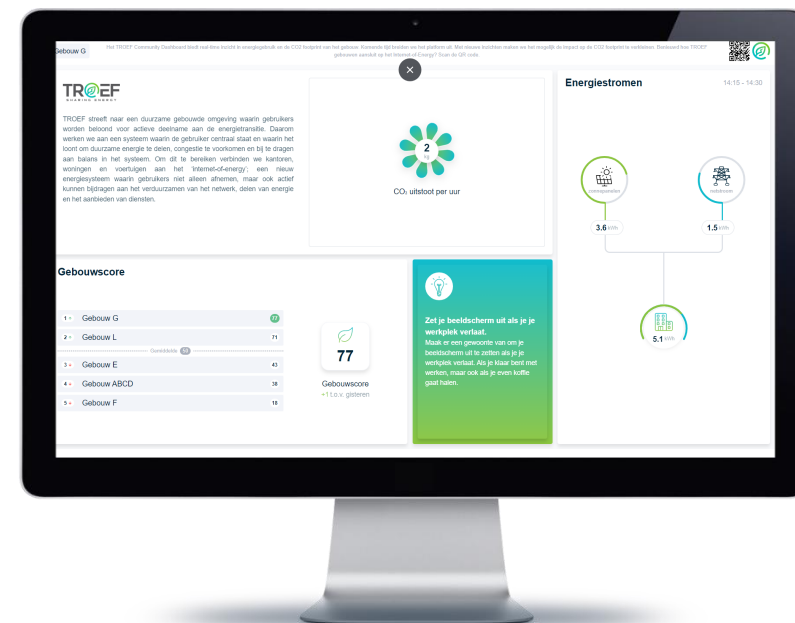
Gebouw G

Het TROEF Community Dashboard biedt real-time inzicht in energiegebruik en de CO2 footprint van het gebouw. Komende tijd breiden we het platform uit. Met nieuwe functies maken we het mogelijk de impact op de CO2 footprint te verkleinen. Benieuwd hoe TROEF gebouwen aanstuurt op het Internet-of-Energy? Scan de QR code.

TROEF
SHARING ENERGY

TROEF streeft naar een duurzame gebouwde omgeving waarin gebruikers worden beloond voor actieve deelname aan de energietransitie. Daarom werken we aan een systeem waarin de gebruiker centraal staat en waarin het loont om duurzame energie te delen, congestie te voorkomen en bij te dragen aan balans in het systeem. Om dit te bereiken verbinden we kantoren, woningen en voertuigen aan het 'internet-of-energy'; een nieuw energiesysteem waarin gebruikers niet alleen afnemen, maar ook actief kunnen bijdragen aan het verduurzamen van het netwerk, delen van energie en het aanbieden van diensten.

2
kg

CO₂ uitstoot per uur

Energiestromen

14:15 - 14:30

zonnepanelen

netstroom

3.6 kWh

1.5 kWh

5.1 kWh

Gebouwscore

| | | |
|---|---|---|
| 1 | Gebouw G | 77 |
| 2 | Gebouw L | 71 |
| | Gemiddelde 54 | |
| 3 | Gebouw E | 43 |
| 4 | Gebouw ABCD | 38 |
| 5 | Gebouw F | 18 |

77

Gebouwscore
+1 t.o.v. gisteren

Zet je beeldscherm uit als je je werkplek verlaat.

Maak er een gewoonte van om je beeldscherm uit te zetten als je je werkplek verlaat. Als je klaar bent met werken, maar ook als je even koffie gaat halen.